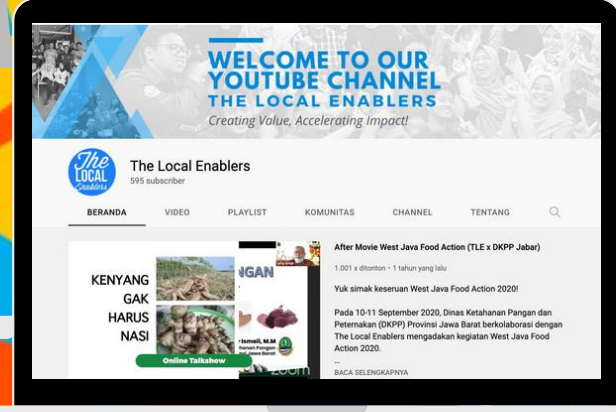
WELCOME TO OUR YOUTUBE CHANNEL
THE LOCAL ENABLERS
Creating Value, Accelerating Impact!

The LOCAL Enablers

The Local Enablers
595 subscriber

BERANDA VIDEO PLAYLIST KOMUNITAS CHANNEL TENTANG

KENYANG GAK HARUS NASI
NGAN
Ismail, M.M
Online Talkshow
zoom

After Movie West Java Food Action (TLE x DKPP Jabar)
1.001 x ditonton • 1 tahun yang lalu

Yuk simak keseruan West Java Food Action 2020!

Pada 10-11 September 2020, Dinas Ketahanan Pangan dan Peternakan (DKPP) Provinsi Jawa Barat berkolaborasi dengan The Local Enablers mengadakan kegiatan West Java Food Action 2020.
...
BACA SELENGKAPNYA